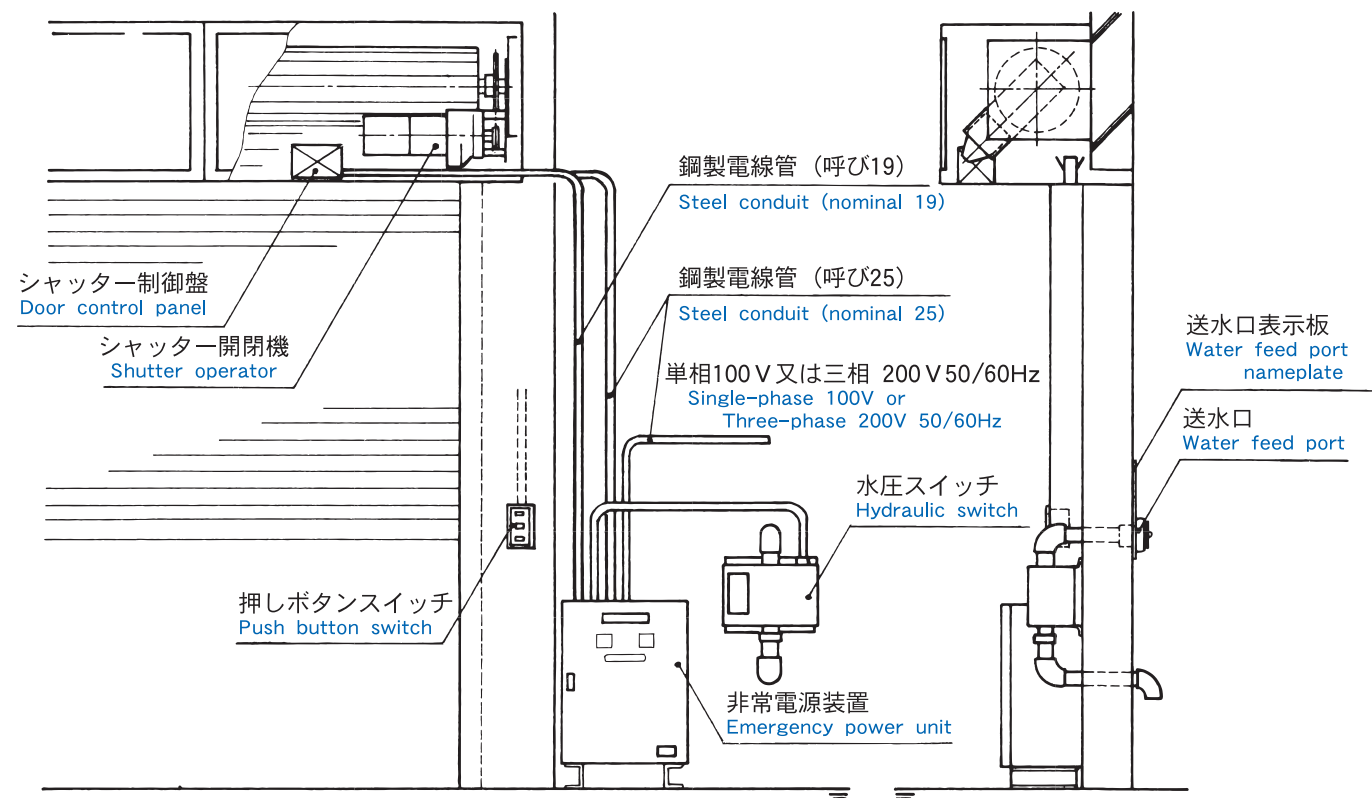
鋼製電線管（呼び19）
Steel conduit (nominal 19)

鋼製電線管（呼び25）
Steel conduit (nominal 25)

シャッター制御盤
Door control panel

シャッター開閉機
Shutter operator

単相100V又は三相 200V50/60Hz
Single-phase 100V or Three-phase 200V 50/60Hz

送水口表示板
Water feed port nameplate

送水口
Water feed port

水圧スイッチ
Hydraulic switch

押しボタンスイッチ
Push button switch

非常電源装置
Emergency power unit